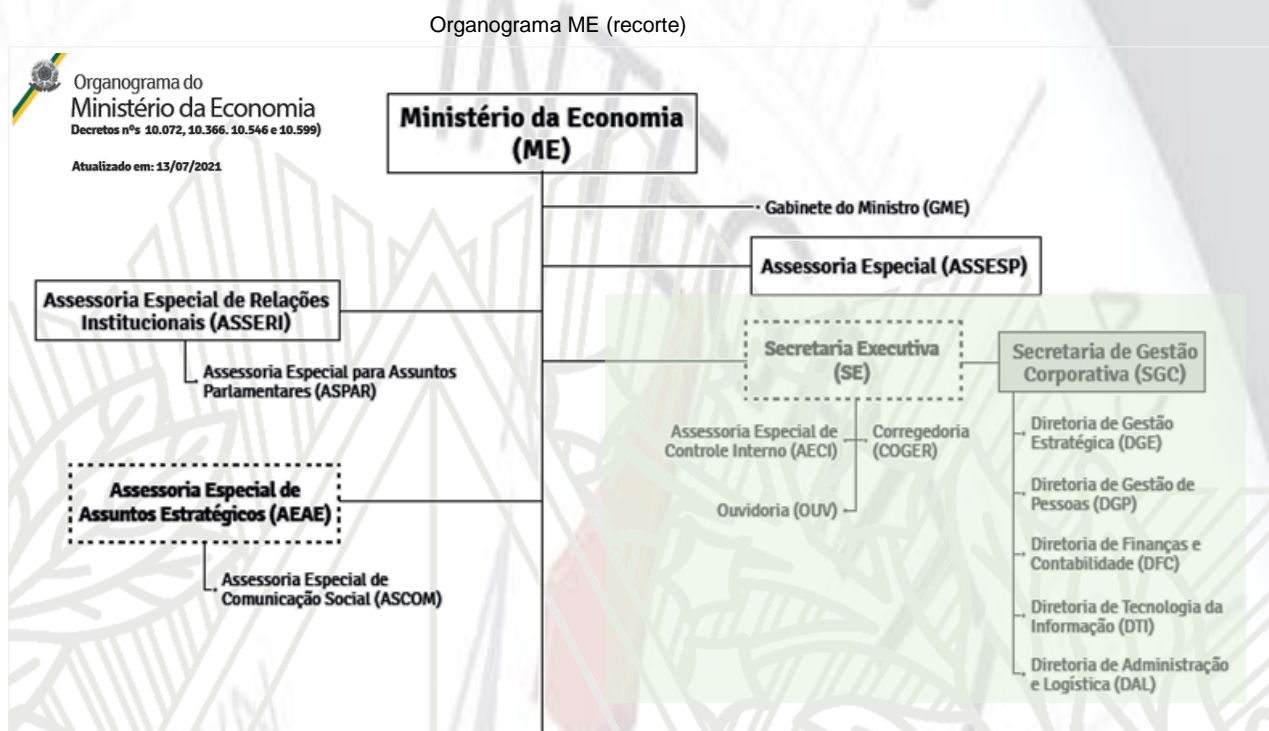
Organograma ME (recorte)

Organograma do Ministério da Economia
Decretos nºs 10.072, 10.366. 10.546 e 10.599)

Atualizado em: 13/07/2021

Ministério da Economia (ME)

Gabinete do Ministro (GME)

Assessoria Especial (ASSESP)

Assessoria Especial de Relações Institucionais (ASSERI)

Assessoria Especial para Assuntos Parlamentares (ASPAR)

Secretaria Executiva (SE)

Secretaria de Gestão Corporativa (SGC)

Assessoria Especial de Controle Interno (AECI)

Corregedoria (COGER)

Ouvidoria (OUV)

Diretoria de Gestão Estratégica (DGE)

Diretoria de Gestão de Pessoas (DGP)

Diretoria de Finanças e Contabilidade (DFC)

Diretoria de Tecnologia da Informação (DTI)

Diretoria de Administração e Logística (DAL)

Assessoria Especial de Assuntos Estratégicos (AEAE)

Assessoria Especial de Comunicação Social (ASCOM)